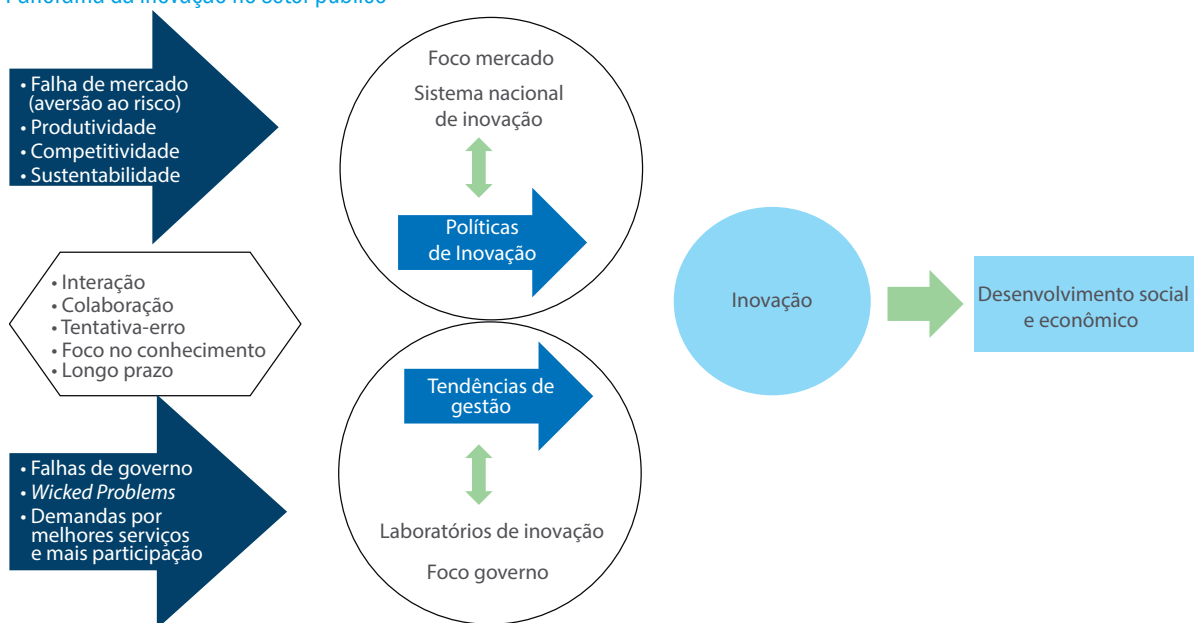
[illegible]

• Falha de mercado (aversão ao risco)
• Produtividade
• Competitividade
• Sustentabilidade

• Interação
• Colaboração
• Tentativa-erro
• Foco no conhecimento
• Longo prazo

• Falhas de governo
• *Wicked Problems*
• Demandas por melhores serviços e mais participação

Foco mercado

Sistema nacional de inovação

Políticas de Inovação

Tendências de gestão

Laboratórios de inovação

Foco governo

Inovação

Desenvolvimento social e econômico